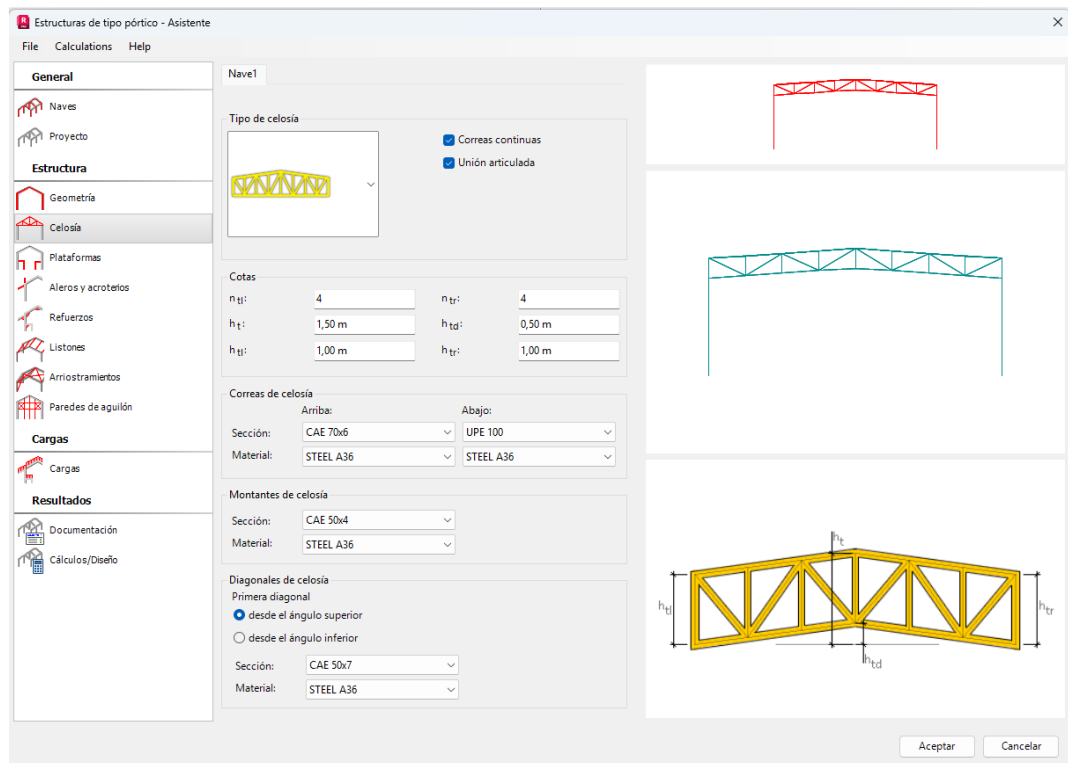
Estructuras de tipo pórtico - Asistente

File Calculations Help

General
Naves
Proyecto
Estructura
Geometría
Celosía
Plataformas
Aleros y acroterios
Refuerzos
Listones
Arriostramientos
Paredes de aguilón
Cargas
Cargas
Resultados
Documentación
Cálculos/Diseño

Nave1

Tipo de celosía
Correas continuas
Unión articulada

Cotas
$n_{tl}$: 4
$n_{tr}$: 4
$h_t$: 1,50 m
$h_{td}$: 0,50 m
$h_{tl}$: 1,00 m
$h_{tr}$: 1,00 m

Correas de celosía
Arriba:
Abajo:
Sección: CAE 70x6 UPE 100
Material: STEEL A36 STEEL A36

Montantes de celosía
Sección: CAE 50x4
Material: STEEL A36

Diagonales de celosía
Primera diagonal
desde el ángulo superior
desde el ángulo inferior
Sección: CAE 50x7
Material: STEEL A36

$h_t$
$h_{tl}$
$h_{tr}$
$h_{td}$

Aceptar Cancelar